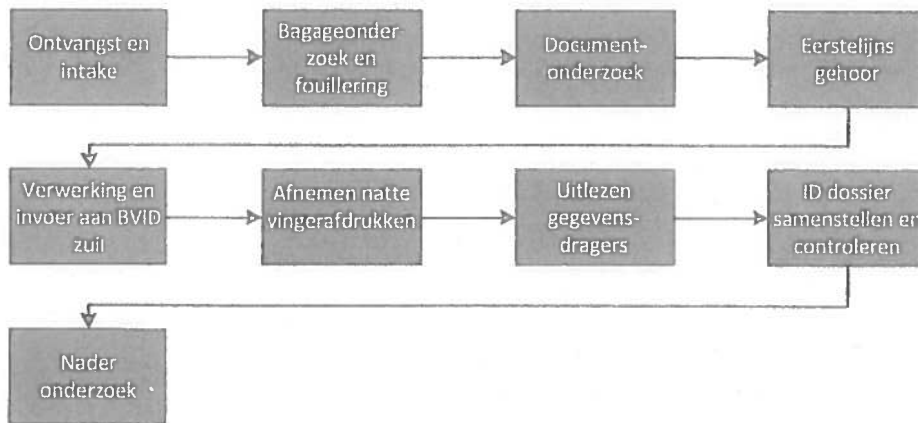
Ontvangst en intake

Bagageonderzoek en fouillering

Documentonderzoek

Eerstelijns gehoor

Verwerking en invoer aan BVID zuil

Afnemen natte vingerafdrukken

Uitlezen gegevensdragers

ID dossier samenstellen en controleren

Nader onderzoek